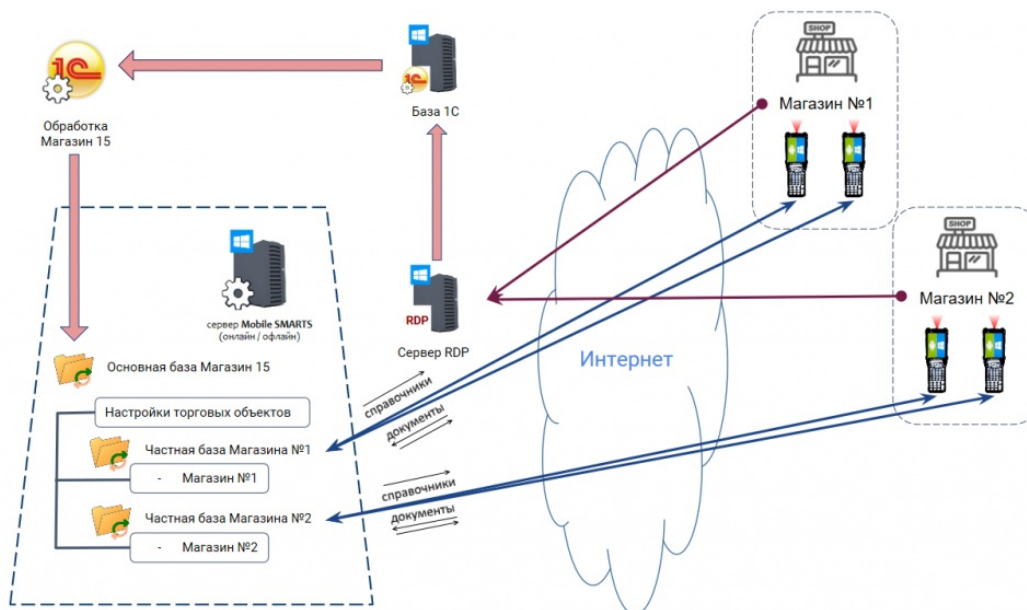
1С

Обработка Магазин 15

База 1С

SHOP

Магазин №1

SHOP

Магазин №2

сервер Mobile SMARTS (онлайн / офлайн)

RDP

Сервер RDP

Интернет

Основная база Магазин 15

Настройки торговых объектов

Частная база Магазина №1

- Магазин №1

Частная база Магазина №2

- Магазин №2

справочники

документы

справочники

документы